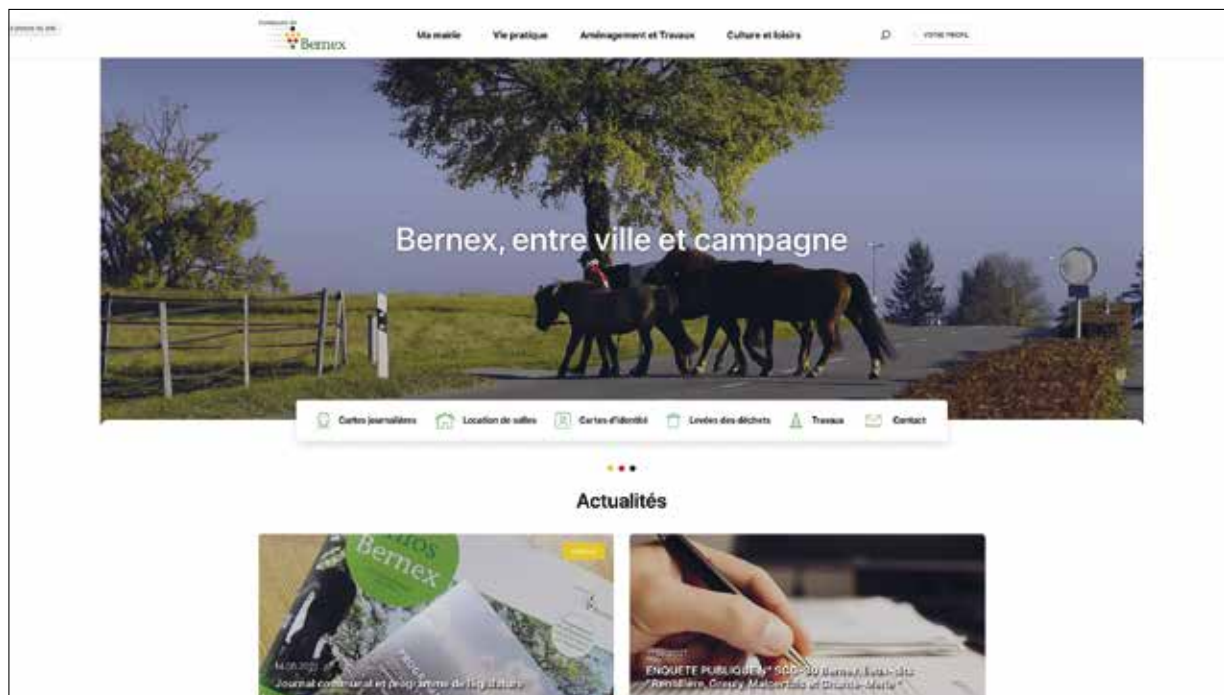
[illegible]

Commune de Bernex

Ma mairie Vie pratique Aménagement et Travaux Culture et loisirs

VOTRE PROFIL

Bernex, entre ville et campagne

Cartes journalières Location de salles Cartes d'identité Levées des déchets Travaux Contact

Actualités

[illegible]

14.06.2022

Journal communal et programme de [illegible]

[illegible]

ENQUETE PUBLIQUE N° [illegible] Bernex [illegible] "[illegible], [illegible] et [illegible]"